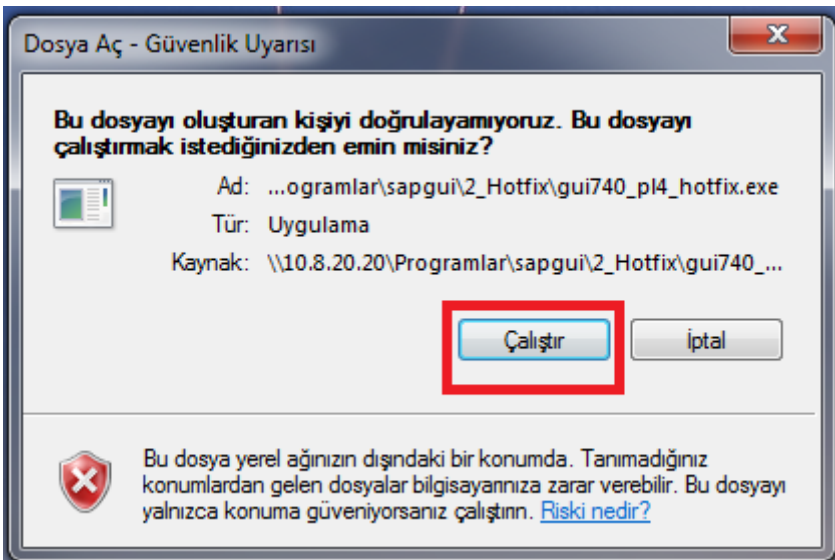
Dosya Aç - Güvenlik Uyarısı

X

Bu dosyayı oluşturan kişiyi doğrulayamıyoruz. Bu dosyayı çalıştırmak istediğinizden emin misiniz?

Ad: ...ogramlar\sapgui\2_Hotfix\gui740_pl4_hotfix.exe

Tür: Uygulama

Kaynak: \\10.8.20.20\Programlar\sapgui\2_Hotfix\gui740_...

Çalıştır

İptal

Bu dosya yerel ağınızın dışındaki bir konumda. Tanımadığınız konumlardan gelen dosyalar bilgisayarınıza zarar verebilir. Bu dosyayı yalnızca konuma güveniyorsanız çalıştırın. Riski nedir?